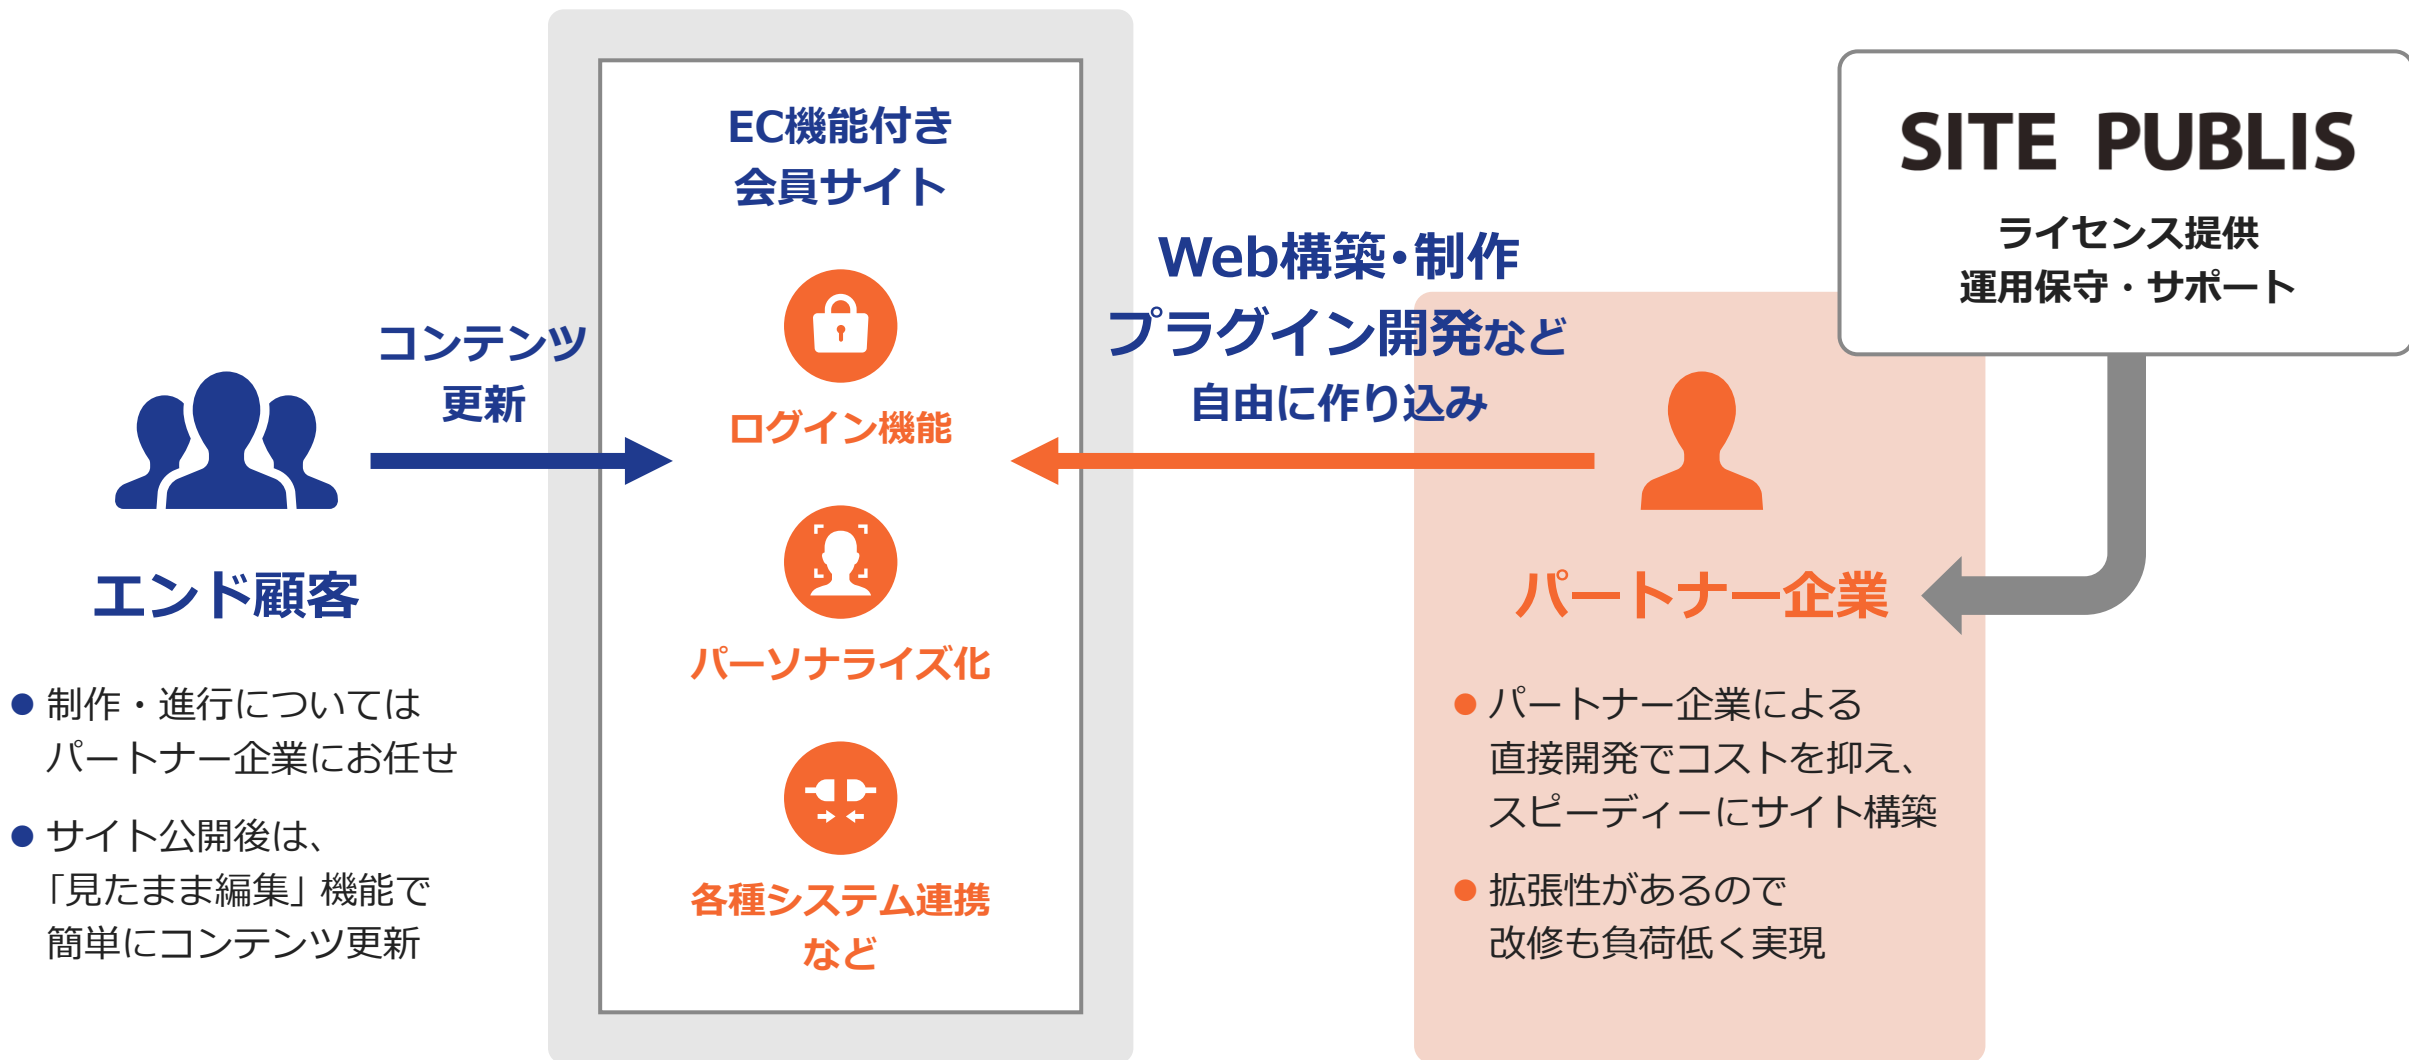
コンテンツ
更新

エンド顧客

● 制作・進行については
パートナー企業にお任せ

● サイト公開後は、
「見たまま編集」機能で
簡単にコンテンツ更新

EC機能付き
会員サイト

ログイン機能

パーソナライズ化

各種システム連携
など

Web構築・制作
プラグイン開発など
自由に作り込み

SITE PUBLIS
ライセンス提供
運用保守・サポート

パートナー企業

● パートナー企業による
直接開発でコストを抑え、
スピーディーにサイト構築

● 拡張性があるので
改修も負荷低く実現